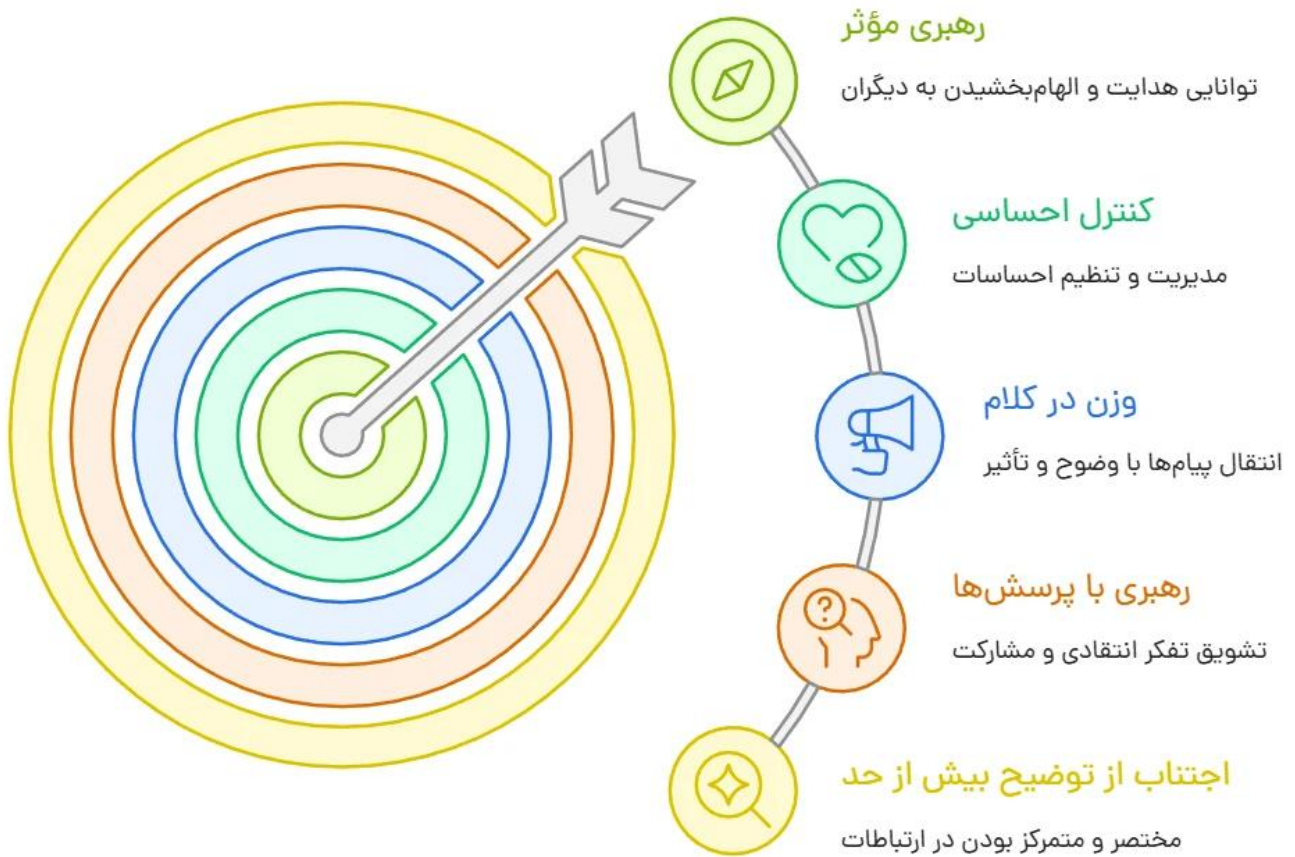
رهبری مؤثر

توانایی هدایت و الهام‌بخشیدن به دیگران

کنترل احساسی

مدیریت و تنظیم احساسات

وزن در کلام

انتقال پیام‌ها با وضوح و تأثیر

رهبری با پرسش‌ها

تشویق تفکر انتقادی و مشارکت

اجتناب از توضیح بیش از حد

مختصر و متمرکز بودن در ارتباطات